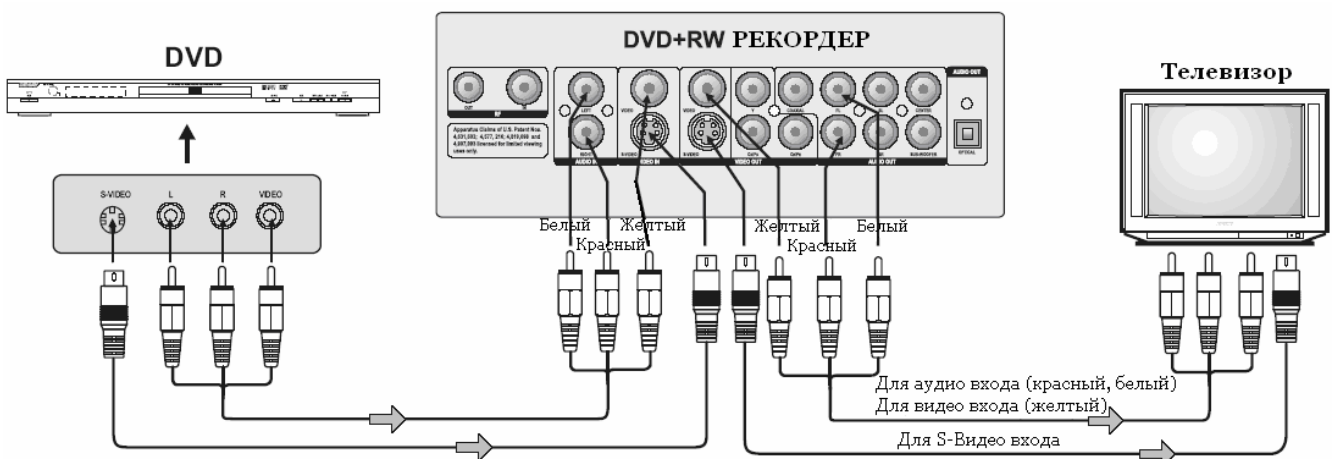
DVD

DVD+RW РЕКОРДЕР

Телевизор

OUT
IN
RF

Apparatus Claims of U.S. Patent Nos. 4,631,603; 4,577,216; 4,819,098 and 4,907,093 licensed for limited viewing uses only.

LEFT
RIGHT
AUDIO IN

VIDEO
S-VIDEO
VIDEO IN

VIDEO
S-VIDEO
VIDEO OUT

Y
Cb/Pb
Cr/Pr

CENTER
SUB-WOOFER
AUDIO OUT

AUDIO OUT
OPTICAL

S-VIDEO
L
R
VIDEO

Белый
Желтый
Красный
Желтый
Красный
Белый

Для аудио входа (красный, белый)
Для видео входа (желтый)
Для S-Видео входа